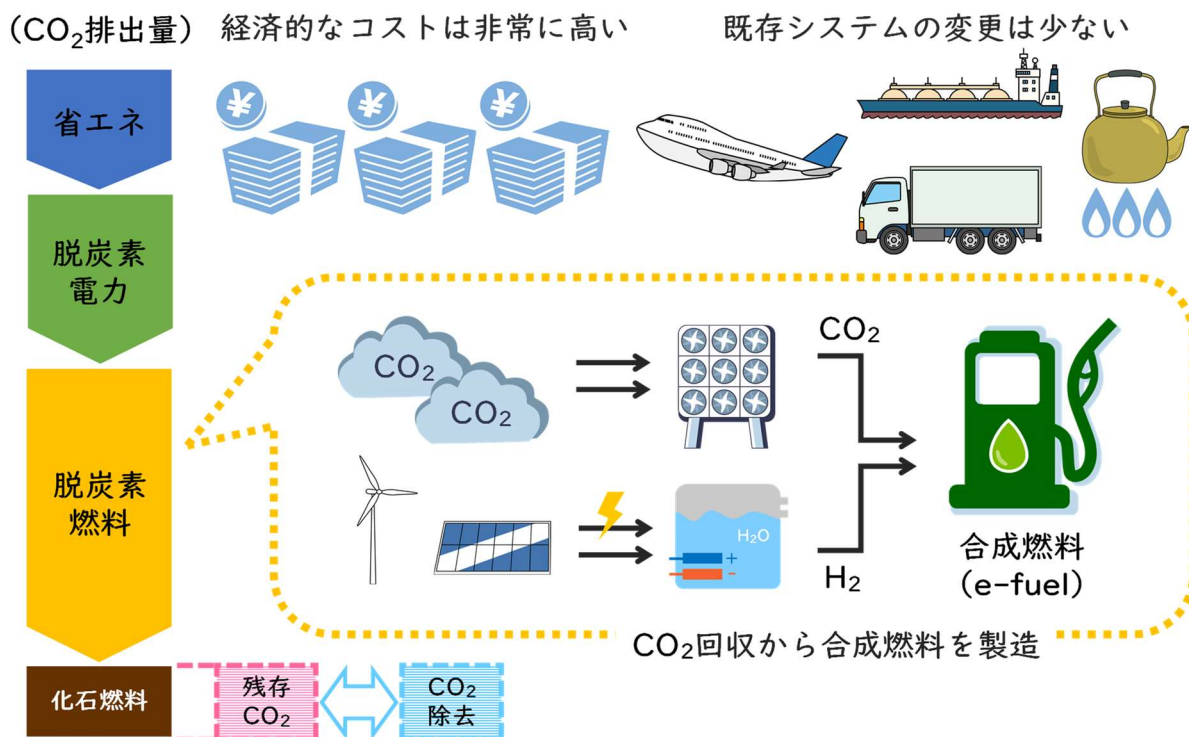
($CO_2$排出量)　経済的なコストは非常に高い　　既存システムの変更は少ない

省エネ

脱炭素電力

脱炭素燃料

$CO_2$

$CO_2$

$CO_2$

$H_2O$

+

−

$H_2$

合成燃料
(e-fuel)

$CO_2$回収から合成燃料を製造

化石燃料

残存
$CO_2$

$CO_2$
除去